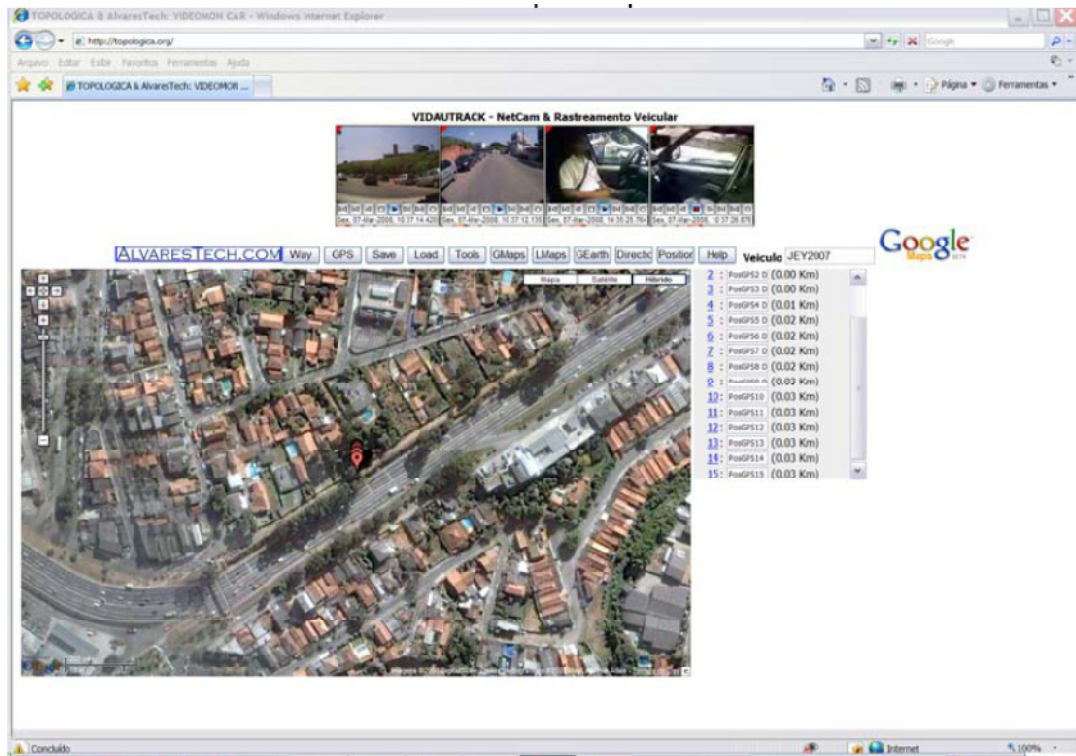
TOPOLOGICA & AlvaresTech: VIDEOMON CaR - Windows Internet Explorer

http://topologica.org/

Arquivo Editar Exibir Favoritos Ferramentas Ajuda

TOPOLOGICA & AlvaresTech: VIDEOMOR ...

Página Ferramentas

VIDAUTRACK - NetCam & Rastreamento Veicular

Sex, 07-Mar-2008, 10:37:14:420 Sex, 07-Mar-2008, 10:37:12:135 Sex, 07-Mar-2008, 14:35:25:764 Sex, 07-Mar-2008, 10:37:26:876

ALVARESTECH.COM Way GPS Save Load Tools GMaps LMaps GEarth Directc Position Help Veiculo JEY2007

Google Maps

Mapa Satélite Híbrido

2 : PosGPS2 (0.00 Km)
3 : PosGPS3 (0.00 Km)
4 : PosGPS4 (0.01 Km)
5 : PosGPS5 (0.02 Km)
6 : PosGPS6 (0.02 Km)
7 : PosGPS7 (0.02 Km)
8 : PosGPS8 (0.02 Km)
9 : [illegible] (0.02 Km)
10: PosGPS10 (0.03 Km)
11: PosGPS11 (0.03 Km)
12: PosGPS12 (0.03 Km)
13: PosGPS13 (0.03 Km)
14: PosGPS14 (0.03 Km)
15: PosGPS15 (0.03 Km)

Concluído Internet 100%